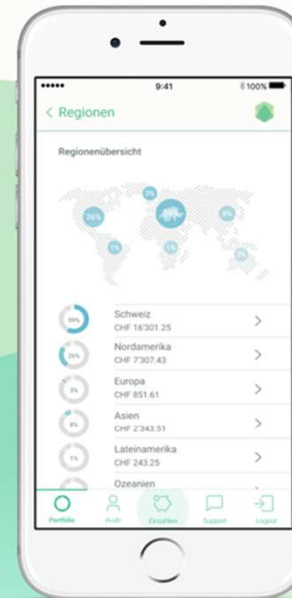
●●●●● 9:41 100%

< Regionen

Regionenübersicht

3%
26%
8%
1%
1%
2%

59%
Schweiz
CHF 16'301.25
>

26%
Nordamerika
CHF 7'307.43
>

3%
Europa
CHF 851.61
>

8%
Asien
CHF 2'343.51
>

1%
Lateinamerika
CHF 243.25
>

Ozeanien

Portfolio
Profil
Einzahlen
Support
Logout